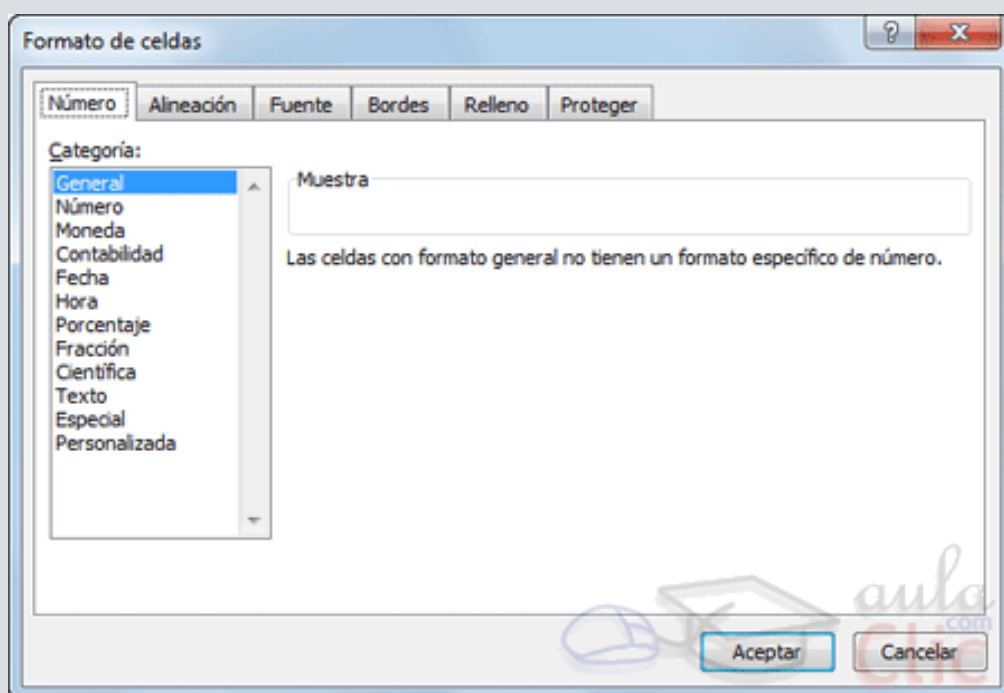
Formato de celdas

?
X

Número
Alineación
Fuente
Bordes
Relleno
Proteger

Categoría:

General
Número
Moneda
Contabilidad
Fecha
Hora
Porcentaje
Fracción
Científica
Texto
Especial
Personalizada

Muestra

Las celdas con formato general no tienen un formato específico de número.

aula
.com
Clic

Aceptar
Cancelar